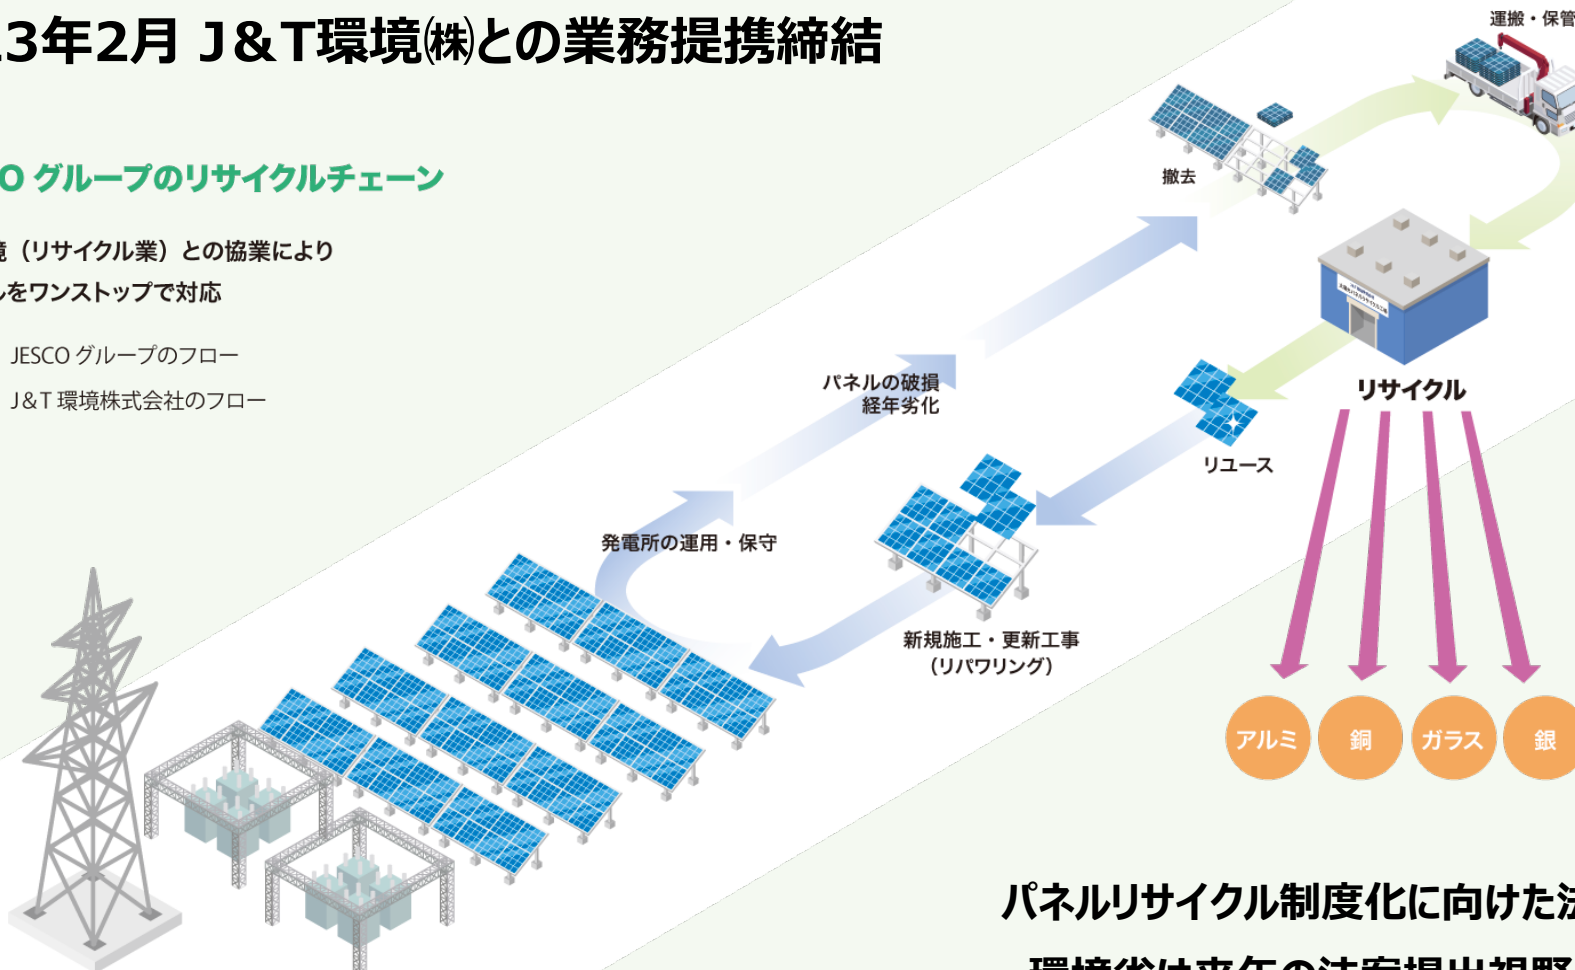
3年2月 J&T環境㈱との業務提携締結

O グループのリサイクルチェーン

境（リサイクル業）との協業により
ルをワンストップで対応

JESCO グループのフロー
J&T 環境株式会社のフロー

運搬・保管

撤去

パネルの破損
経年劣化

リサイクル

リユース

発電所の運用・保守

新規施工・更新工事
（リパワリング）

アルミ
銅
ガラス
銀

パネルリサイクル制度化に向けた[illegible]

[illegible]